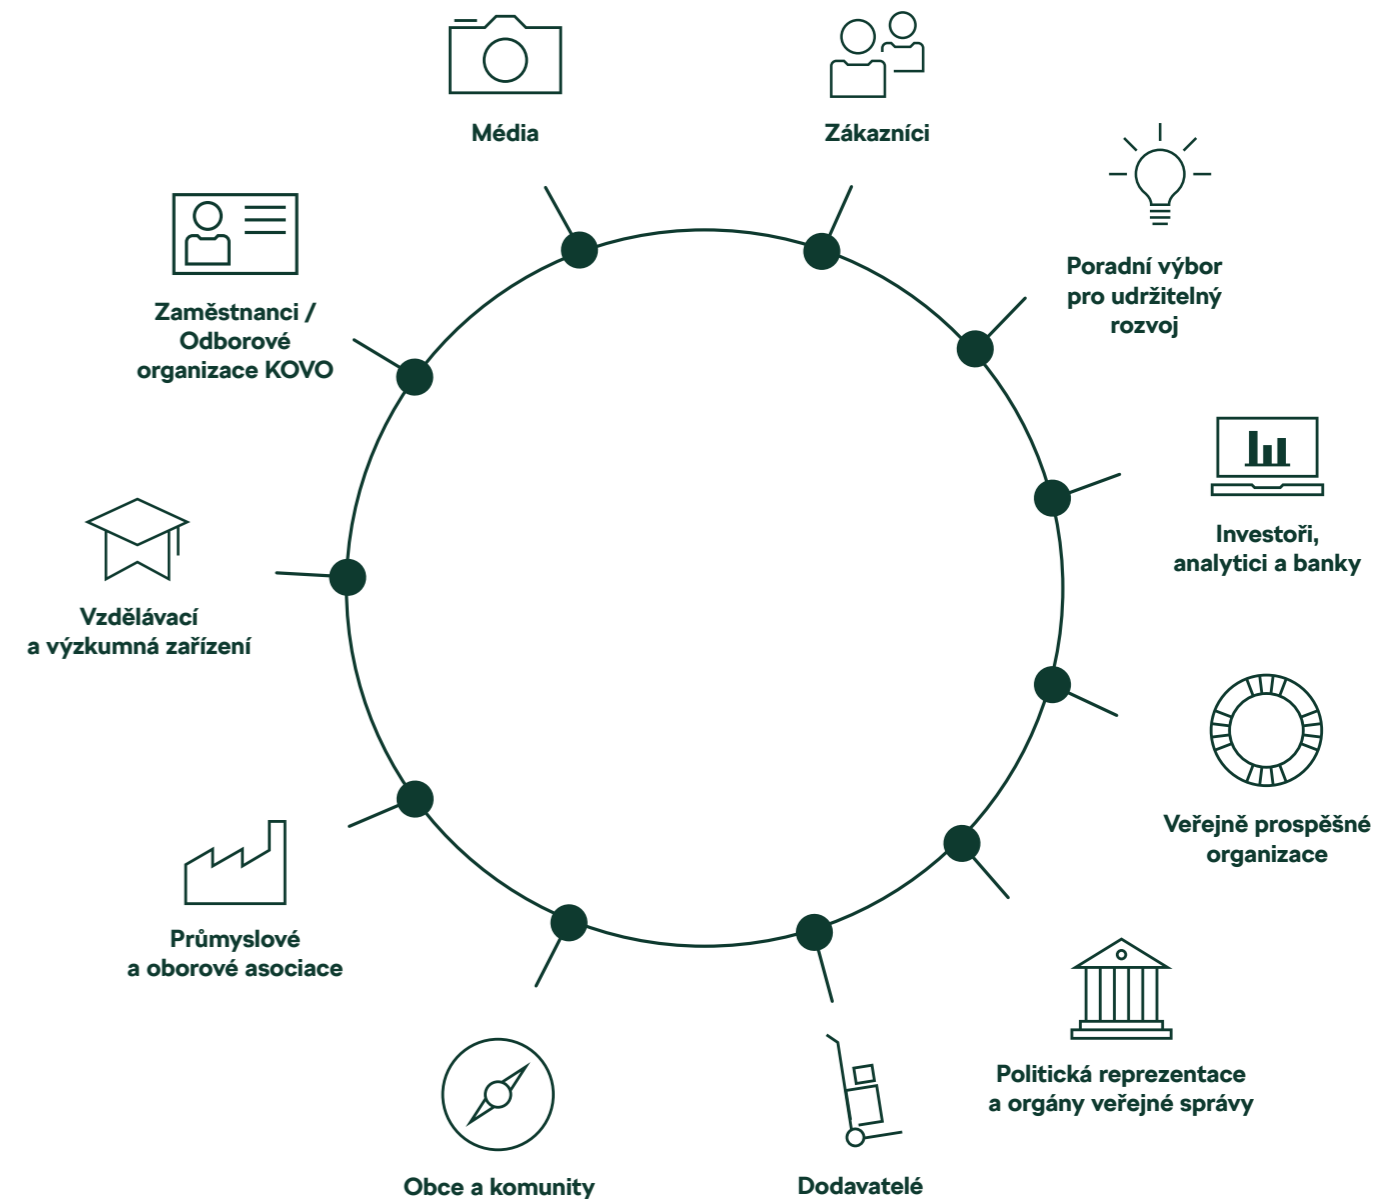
Média

Zákazníci

Poradní výbor pro udržitelný rozvoj

Zaměstnanci / Odborové organizace KOVO

Investoři, analytici a banky

Vzdělávací a výzkumná zařízení

Veřejně prospěšné organizace

Průmyslové a oborové asociace

Politická reprezentace a orgány veřejné správy

Obce a komunity

Dodavatelé